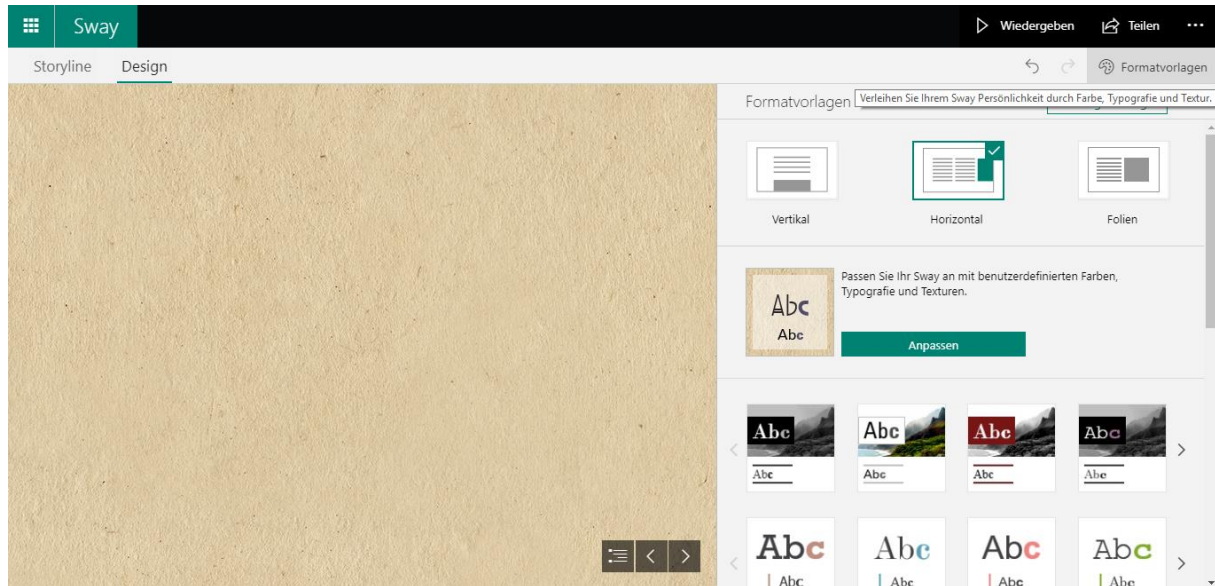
Sway

Wiedergeben Teilen ···

Storyline Design

Formatvorlagen

Formatvorlagen Verleihen Sie Ihrem Sway Persönlichkeit durch Farbe, Typografie und Textur.

Vertikal

Horizontal

Folien

Abc
Abc

Passen Sie Ihr Sway an mit benutzerdefinierten Farben, Typografie und Texturen.

Anpassen

Abc
Abc

Abc
Abc

Abc
Abc

Abc
Abc

Abc
Abc

Abc
Abc

Abc
Abc

Abc
Abc